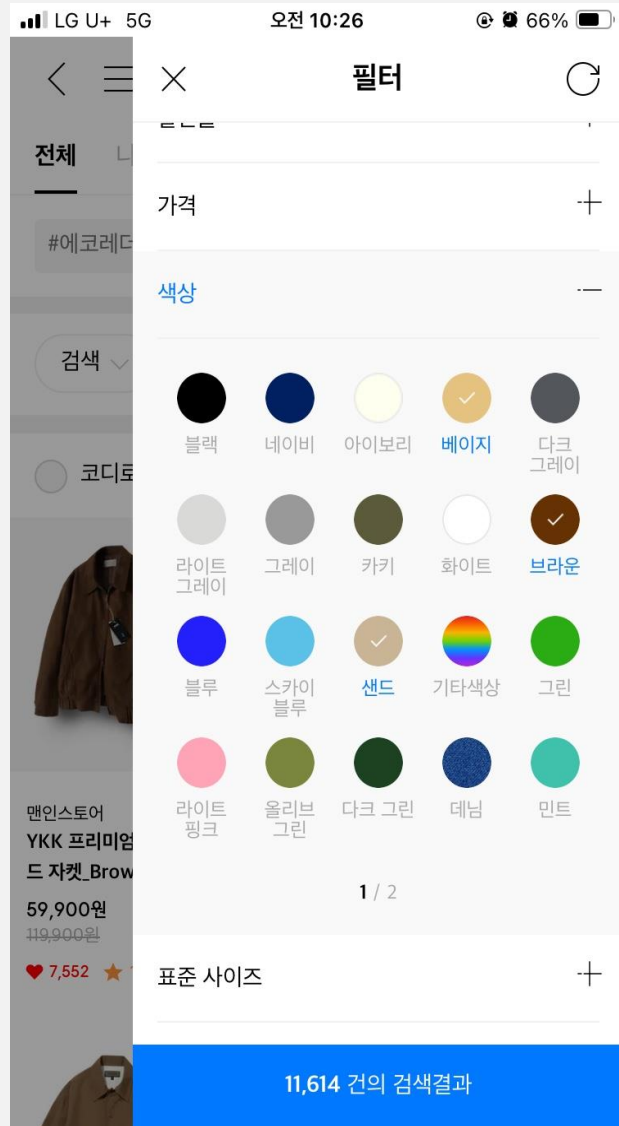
LG U+ 5G
오전 10:26
66%

전체
#에코레더
검색
코디로
맨인스토어
YKK 프리미엄
드 자켓_Brow
59,900원
~~119,900원~~
7,552

필터
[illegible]
가격
색상
블랙
네이비
아이보리
베이지
다크 그레이
라이트 그레이
그레이
카키
화이트
브라운
블루
스카이 블루
샌드
기타색상
그린
라이트 핑크
올리브 그린
다크 그린
데님
민트
1 / 2
표준 사이즈
11,614 건의 검색결과